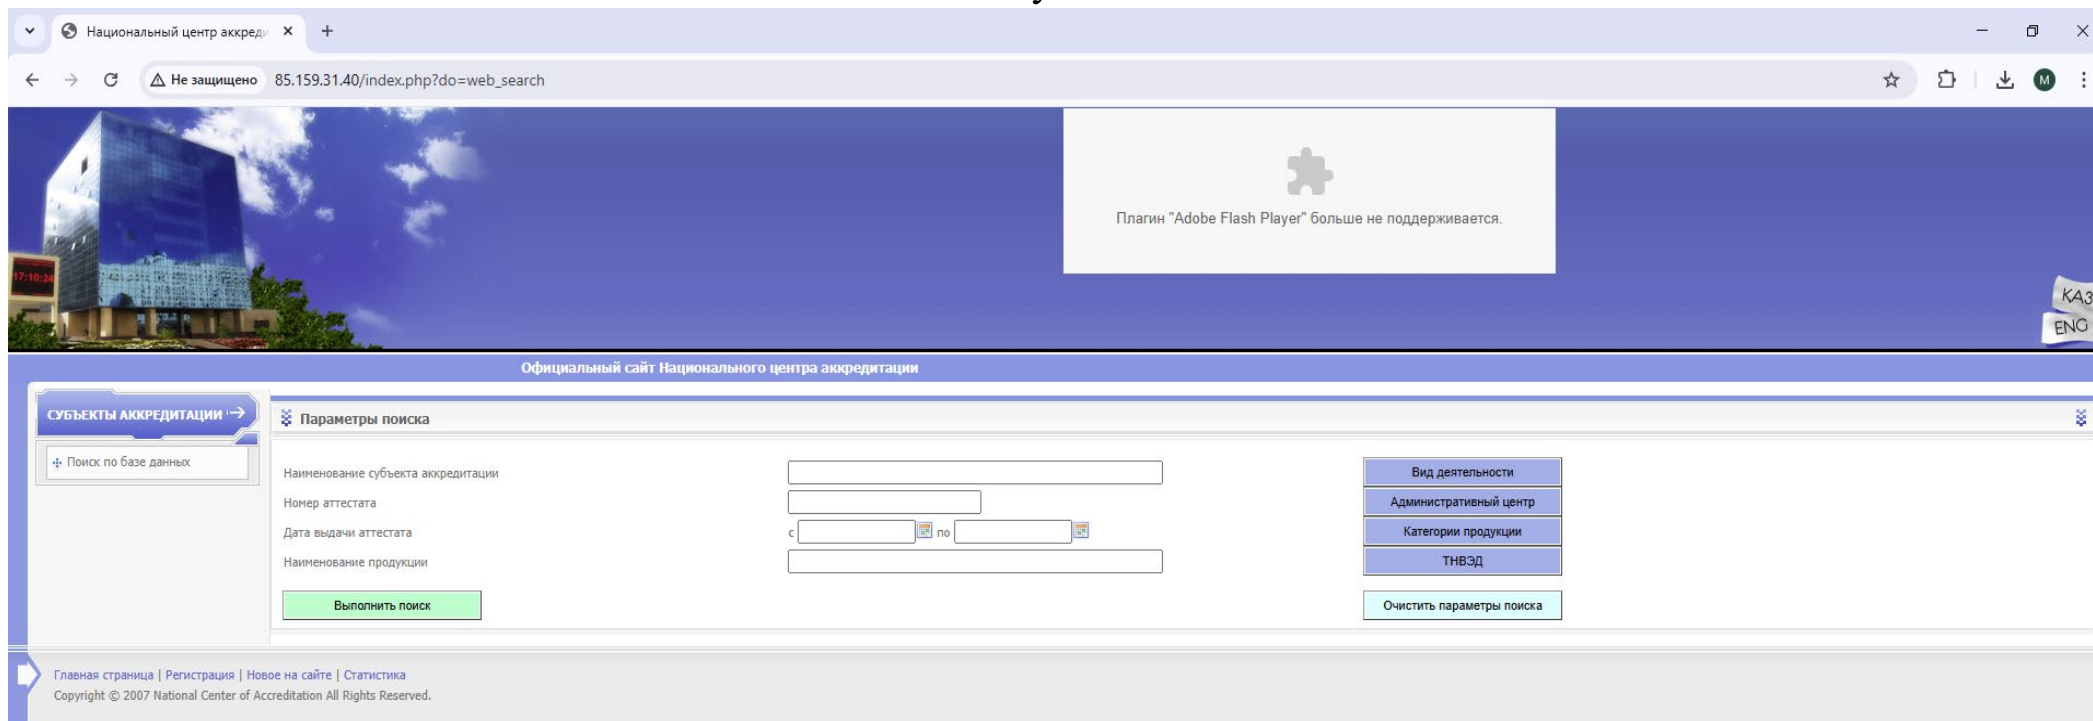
Национальный центр аккред ×
+
Не защищено 85.159.31.40/index.php?do=web_search

17:10:24

Плагин "Adobe Flash Player" больше не поддерживается.

КАЗ
ENG

Официальный сайт Национального центра аккредитации

СУБЪЕКТЫ АККРЕДИТАЦИИ

Поиск по базе данных

Параметры поиска

Наименование субъекта аккредитации
Номер аттестата
Дата выдачи аттестата с по
Наименование продукции

Вид деятельности
Административный центр
Категории продукции
ТНВЭД

Выполнить поиск
Очистить параметры поиска

Главная страница | Регистрация | Новое на сайте | Статистика
Copyright © 2007 National Center of Accreditation All Rights Reserved.